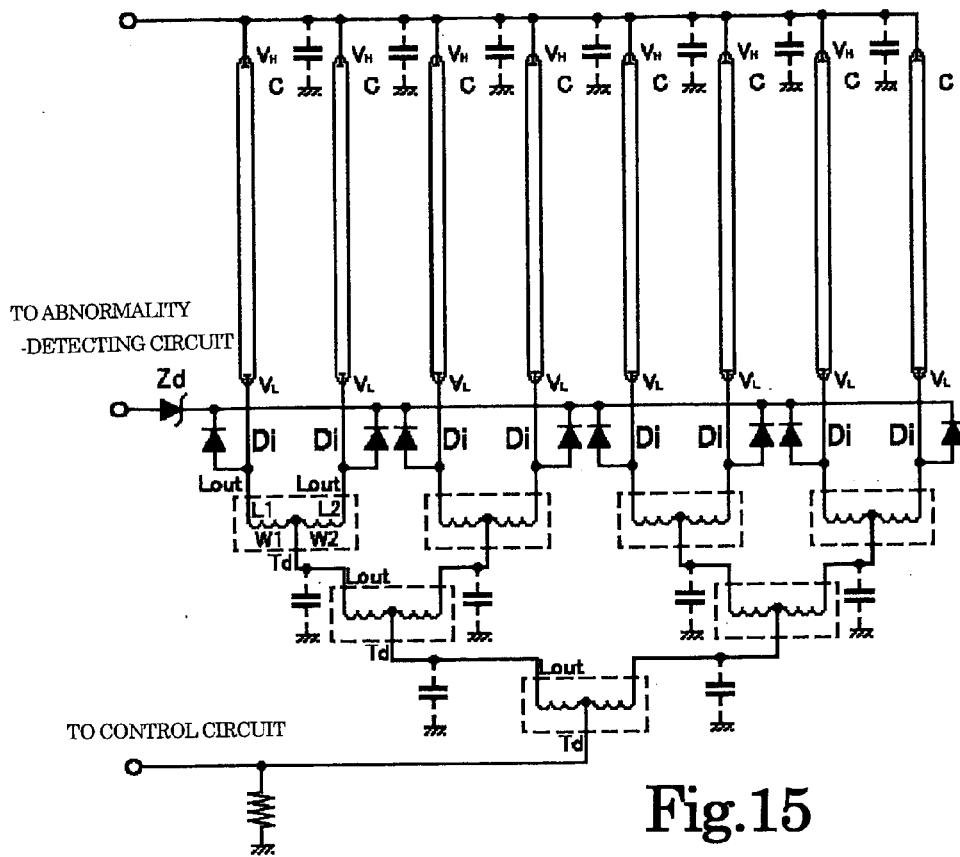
$V_H$ C $V_H$ C $V_H$ C $V_H$ C $V_H$ C $V_H$ C $V_H$ C C

TO ABNORMALITY -DETECTING CIRCUIT

Zd

$V_L$ $V_L$ $V_L$ $V_L$ $V_L$ $V_L$ $V_L$ $V_L$

Di Di Di Di Di Di Di Di

Lout Lout

L1 L2

W1 W2

Td

Lout

Td

Lout

Td

TO CONTROL CIRCUIT

Fig.15